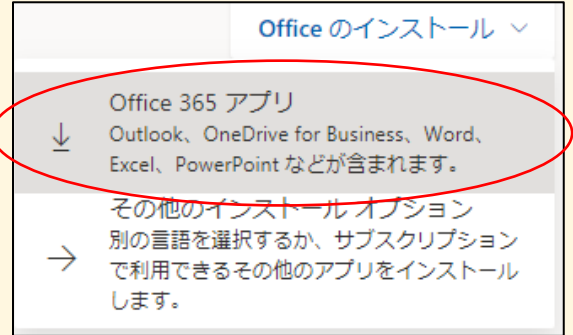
Office のインストール ∨

Office 365 アプリ
Outlook、OneDrive for Business、Word、Excel、PowerPoint などが含まれます。

その他のインストール オプション
別の言語を選択するか、サブスクリプションで利用できるその他のアプリをインストールします。